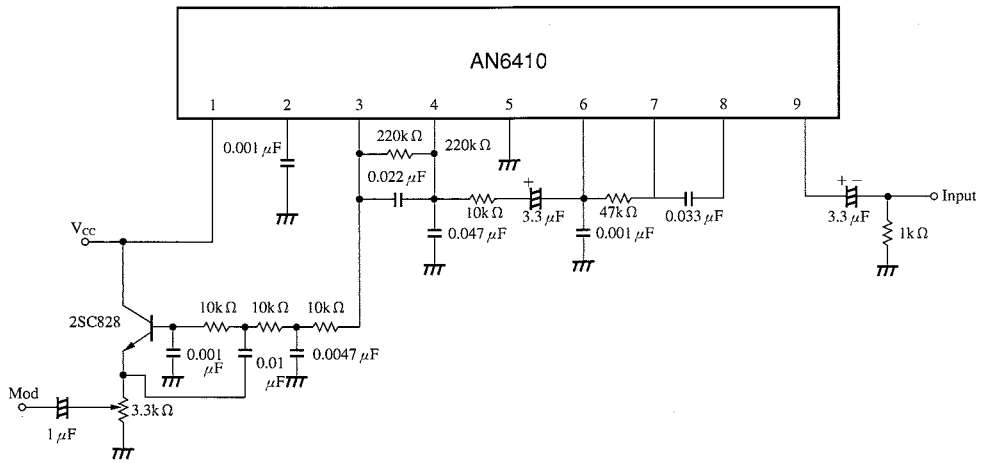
AN6410

1 2 3 4 5 6 7 8 9

0.001 $\mu$F

220k$\Omega$ 220k$\Omega$

0.022 $\mu$F

+

10k$\Omega$ 3.3 $\mu$F 47k$\Omega$ 0.033 $\mu$F

+ −

Input

3.3 $\mu$F

1k$\Omega$

0.047 $\mu$F 0.001 $\mu$F

V$_{CC}$

2SC828

10k$\Omega$ 10k$\Omega$ 10k$\Omega$

0.001 $\mu$F 0.01 $\mu$F 0.0047 $\mu$F

Mod

3.3k$\Omega$

1 $\mu$F